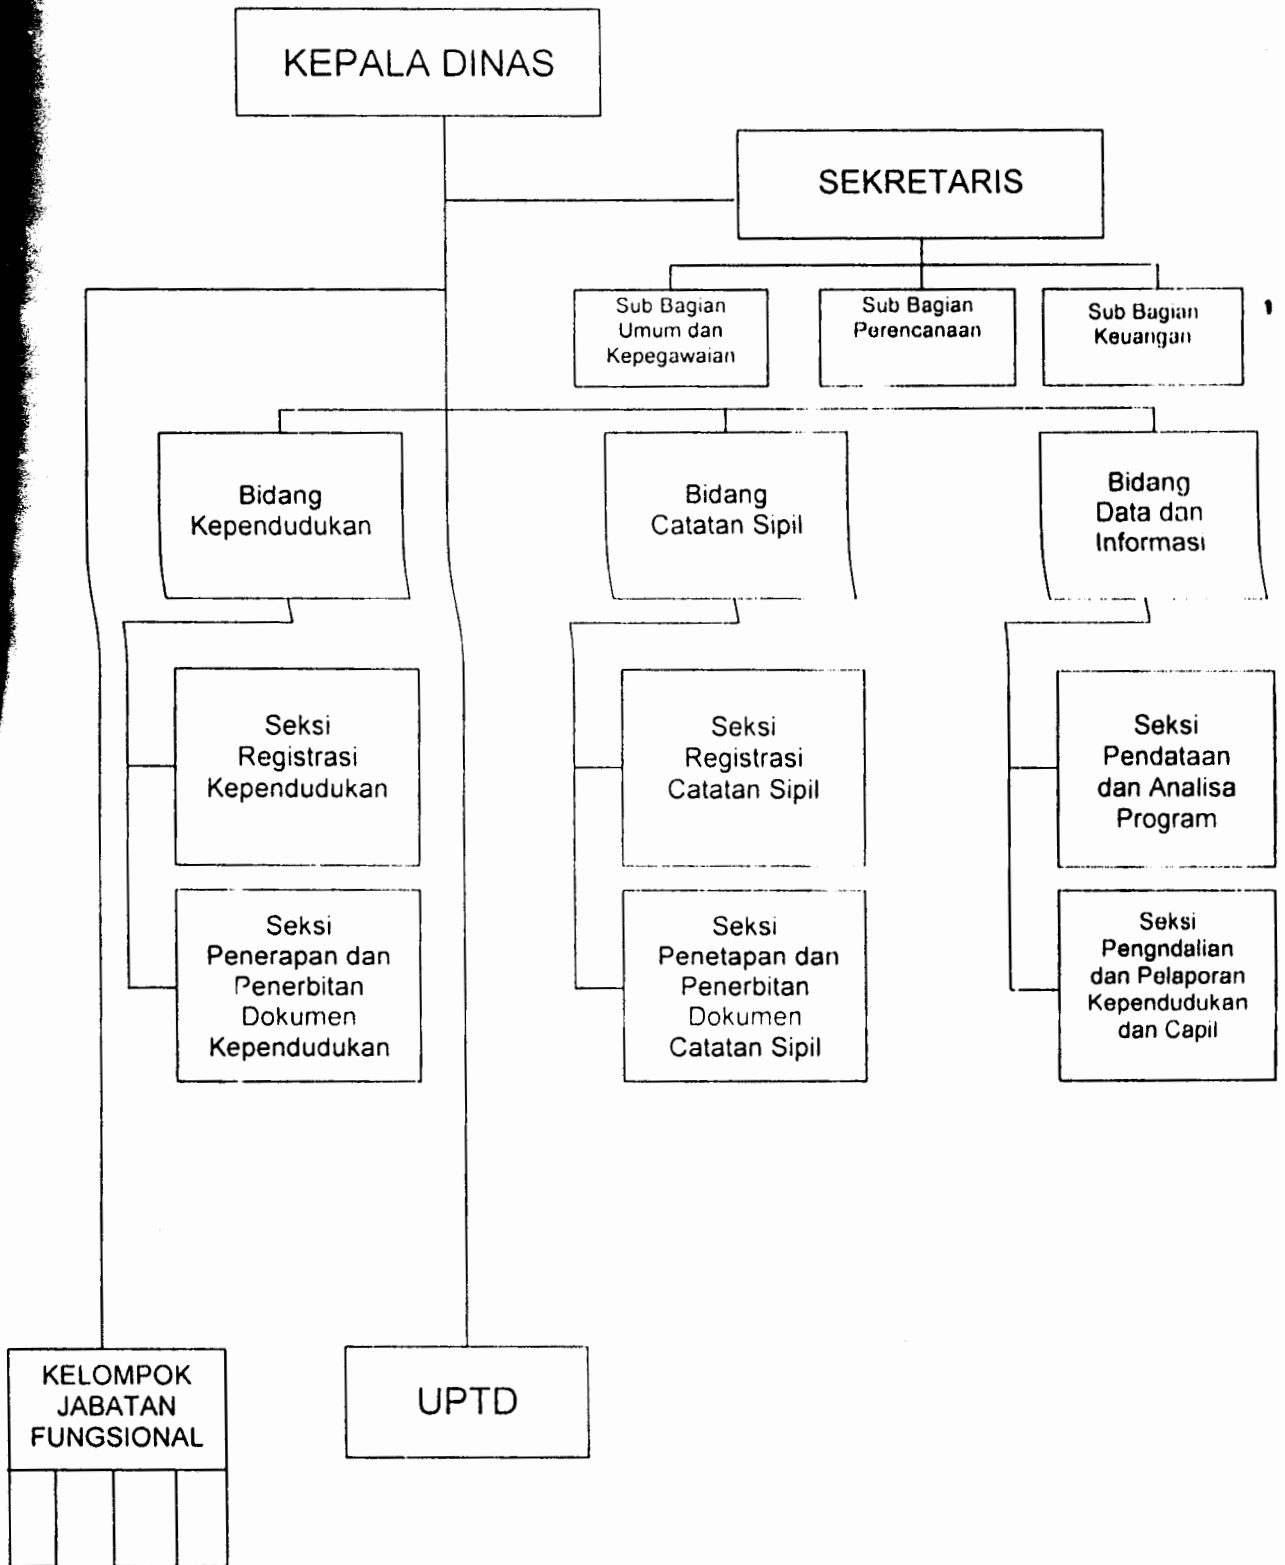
KEPALA DINAS

SEKRETARIS

Sub Bagian Umum dan Kepegawaian

Sub Bagian Perencanaan

Sub Bagian Keuangan

Bidang Kependudukan

Bidang Catatan Sipil

Bidang Data dan Informasi

Seksi Registrasi Kependudukan

Seksi Penerapan dan Penerbitan Dokumen Kependudukan

Seksi Registrasi Catatan Sipil

Seksi Penetapan dan Penerbitan Dokumen Catatan Sipil

Seksi Pendataan dan Analisa Program

Seksi Pengndalian dan Pelaporan Kependudukan dan Capil

KELOMPOK JABATAN FUNGSIONAL

UPTD